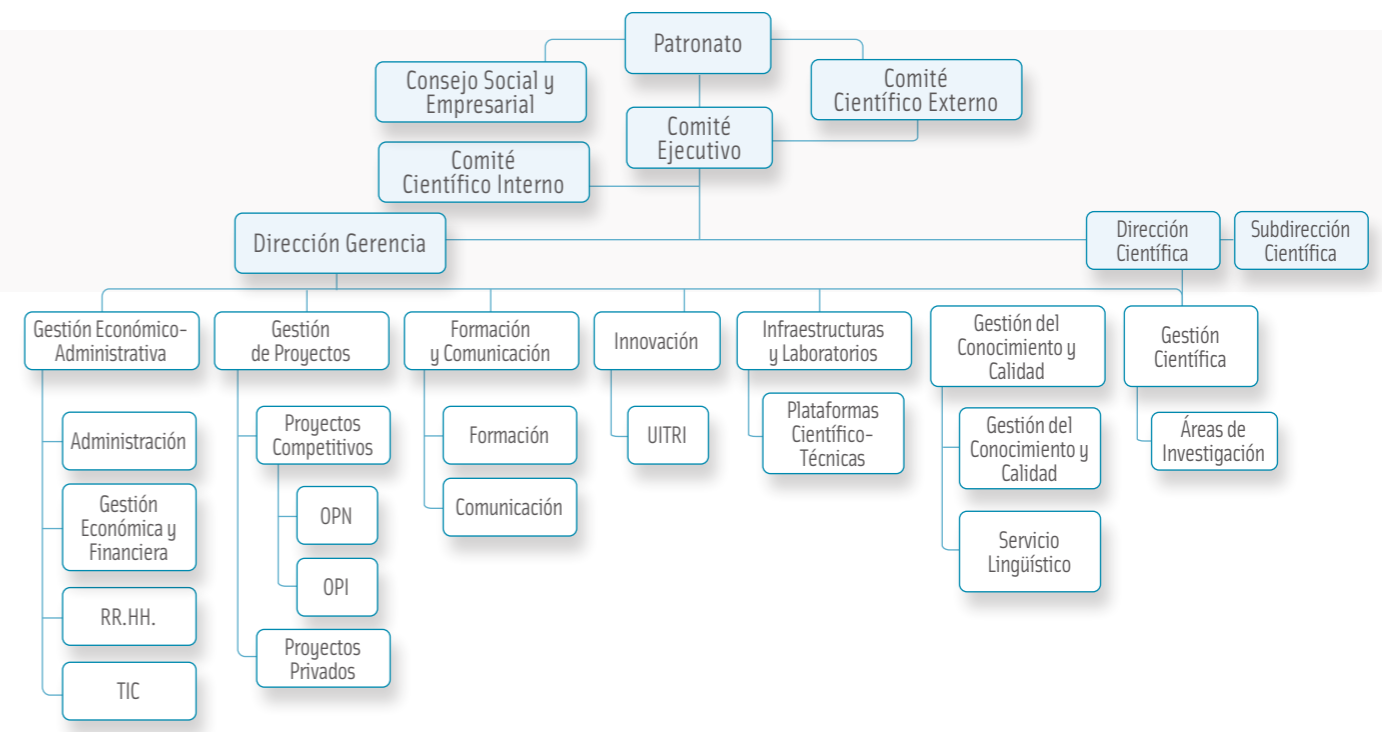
Patronato

Consejo Social y Empresarial

Comité Científico Externo

Comité Ejecutivo

Comité Científico Interno

Dirección Gerencia

Dirección Científica

Subdirección Científica

Gestión Económico-Administrativa

Administración

Gestión Económica y Financiera

RR.HH.

TIC

Gestión de Proyectos

Proyectos Competitivos

OPN

OPI

Proyectos Privados

Formación y Comunicación

Formación

Comunicación

Innovación

UITRI

Infraestructuras y Laboratorios

Plataformas Científico-Técnicas

Gestión del Conocimiento y Calidad

Gestión del Conocimiento y Calidad

Servicio Lingüístico

Gestión Científica

Áreas de Investigación